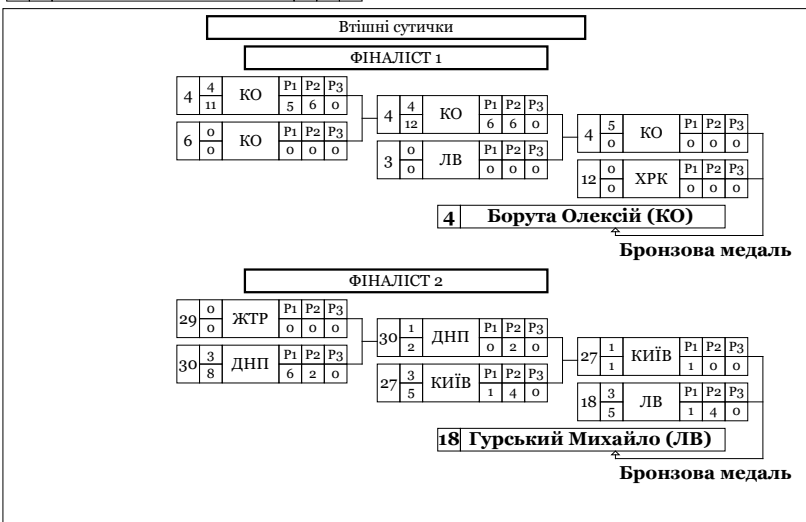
Втішні сутички

ФІНАЛІСТ 1

| 4 | 4 / 11 | КО | P1 | P2 | P3 |
|---|---|---|---|---|---|
| | | | 5 | 6 | 0 |

| 6 | 0 / 0 | КО | P1 | P2 | P3 |
|---|---|---|---|---|---|
| | | | 0 | 0 | 0 |

| 4 | 4 / 12 | КО | P1 | P2 | P3 |
|---|---|---|---|---|---|
| | | | 6 | 6 | 0 |

| 3 | 0 / 0 | ЛВ | P1 | P2 | P3 |
|---|---|---|---|---|---|
| | | | 0 | 0 | 0 |

| 4 | 5 / 0 | КО | P1 | P2 | P3 |
|---|---|---|---|---|---|
| | | | 0 | 0 | 0 |

| 12 | 0 / 0 | ХРК | P1 | P2 | P3 |
|---|---|---|---|---|---|
| | | | 0 | 0 | 0 |

4 Борута Олексій (КО)

Бронзова медаль

ФІНАЛІСТ 2

| 29 | 0 / 0 | ЖТР | P1 | P2 | P3 |
|---|---|---|---|---|---|
| | | | 0 | 0 | 0 |

| 30 | 3 / 8 | ДНП | P1 | P2 | P3 |
|---|---|---|---|---|---|
| | | | 6 | 2 | 0 |

| 30 | 1 / 2 | ДНП | P1 | P2 | P3 |
|---|---|---|---|---|---|
| | | | 0 | 2 | 0 |

| 27 | 3 / 5 | КИЇВ | P1 | P2 | P3 |
|---|---|---|---|---|---|
| | | | 1 | 4 | 0 |

| 27 | 1 / 1 | КИЇВ | P1 | P2 | P3 |
|---|---|---|---|---|---|
| | | | 1 | 0 | 0 |

| 18 | 3 / 5 | ЛВ | P1 | P2 | P3 |
|---|---|---|---|---|---|
| | | | 1 | 4 | 0 |

18 Гурський Михайло (ЛВ)

Бронзова медаль